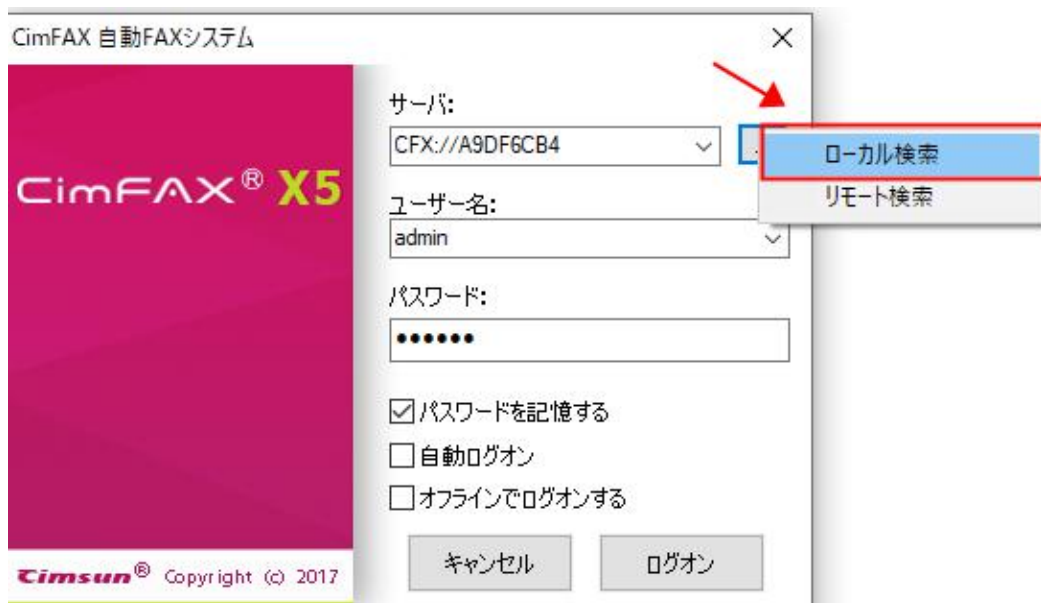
CimFAX 自動FAXシステム

×

CimFAX® X5

サーバ:

CFX://A9DF6CB4

ローカル検索

リモート検索

ユーザー名:

admin

パスワード:

••••••

☑ パスワードを記憶する

☐ 自動ログオン

☐ オフラインでログオンする

キャンセル

ログオン

Cimsun® Copyright (c) 2017